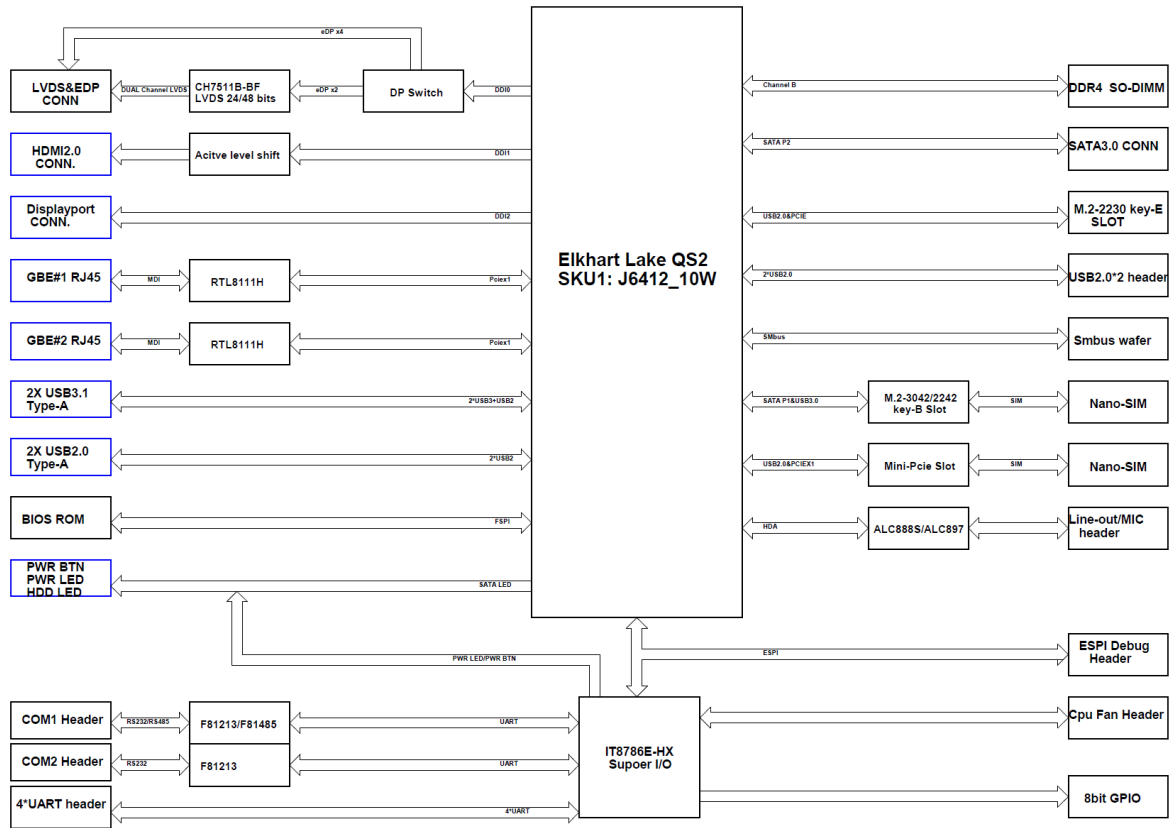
eDP x4

LVDS&EDP CONN

DUAL Channel LVDS

CH7511B-BF LVDS 24/48 bits

eDP x2

DP Switch

DDI0

HDMI2.0 CONN.

Acitve level shift

DDI1

Displayport CONN.

DDI2

GBE#1 RJ45

MDI

RTL8111H

Pciex1

GBE#2 RJ45

MDI

RTL8111H

Pciex1

2X USB3.1 Type-A

2*USB3+USB2

2X USB2.0 Type-A

2*USB2

BIOS ROM

FSPI

PWR BTN PWR LED HDD LED

SATA LED

Elkhart Lake QS2 SKU1: J6412_10W

Channel B

DDR4 SO-DIMM

SATA P2

SATA3.0 CONN

USB2.0&PCIE

M.2-2230 key-E SLOT

2*USB2.0

USB2.0*2 header

SMbus

Smbus wafer

SATA P1&USB3.0

M.2-3042/2242 key-B Slot

SIM

Nano-SIM

USB2.0&PCIEX1

Mini-Pcie Slot

SIM

Nano-SIM

HDA

ALC888S/ALC897

Line-out/MIC header

PWR LED/PWR BTN

ESPI

ESPI Debug Header

COM1 Header

RS232/RS485

F81213/F81485

UART

IT8786E-HX Supoer I/O

Cpu Fan Header

COM2 Header

RS232

F81213

UART

4*UART header

4*UART

8bit GPIO